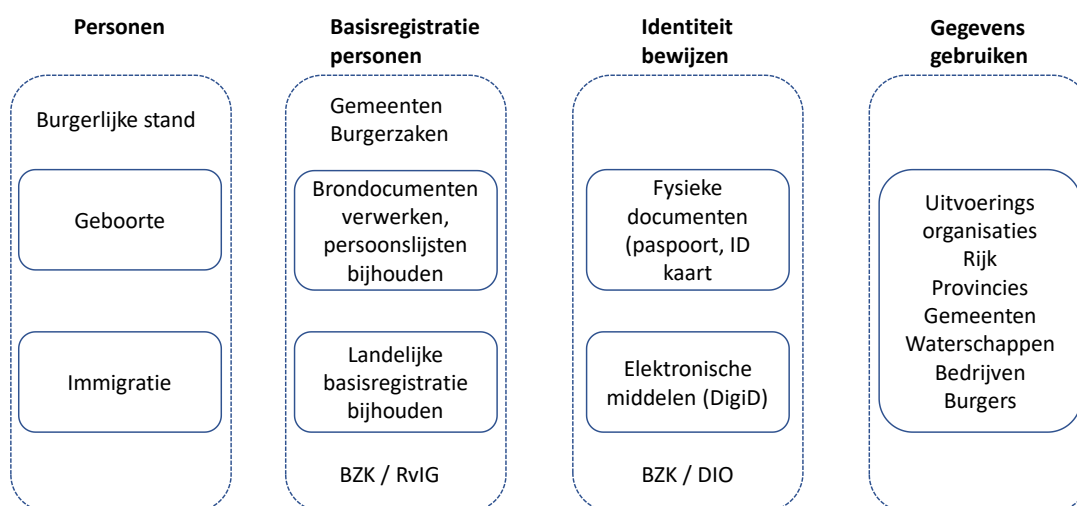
Personen

Burgerlijke stand

Geboorte

Immigratie

Basisregistratie personen

Gemeenten Burgerzaken

Brondocumenten verwerken, persoonslijsten bijhouden

Landelijke basisregistratie bijhouden

BZK / RvIG

Identiteit bewijzen

Fysieke documenten (paspoort, ID kaart

Elektronische middelen (DigiD)

BZK / DIO

Gegevens gebruiken

Uitvoerings organisaties
Rijk
Provincies
Gemeenten
Waterschappen
Bedrijven
Burgers